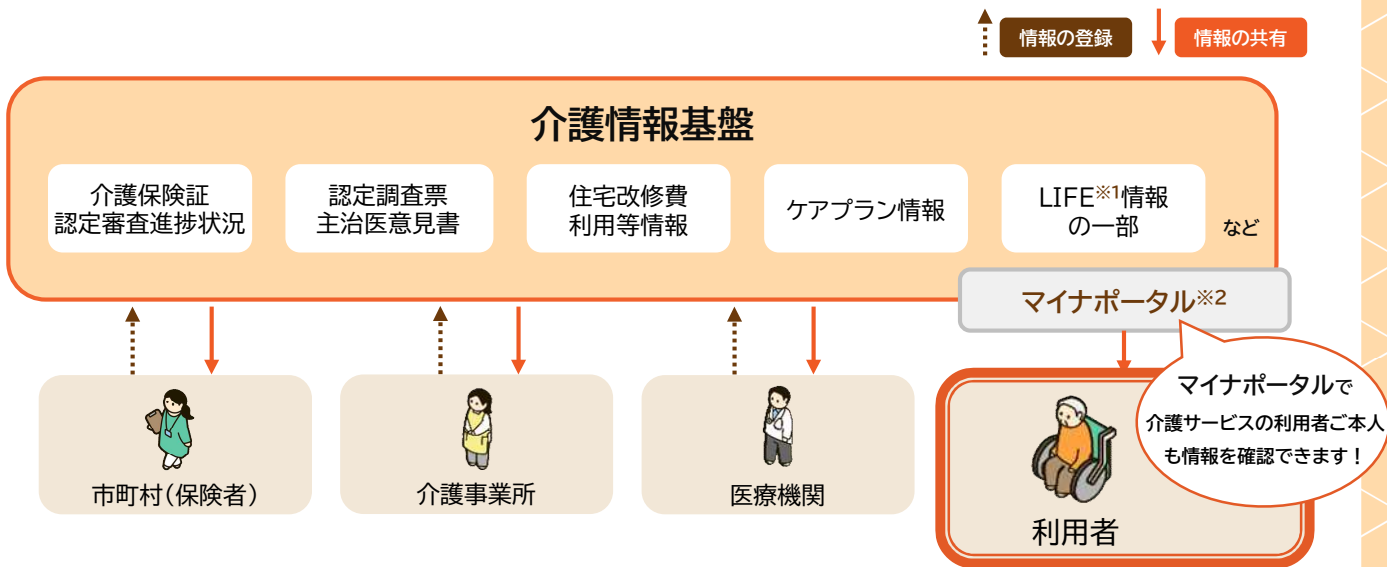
情報の登録

情報の共有

介護情報基盤

介護保険証
認定審査進捗状況

認定調査票
主治医意見書

住宅改修費
利用等情報

ケアプラン情報

LIFE$^{※1}$情報
の一部

など

マイナポータル$^{※2}$

マイナポータルで
介護サービスの利用者ご本人
も情報を確認できます！

市町村(保険者)

介護事業所

医療機関

利用者